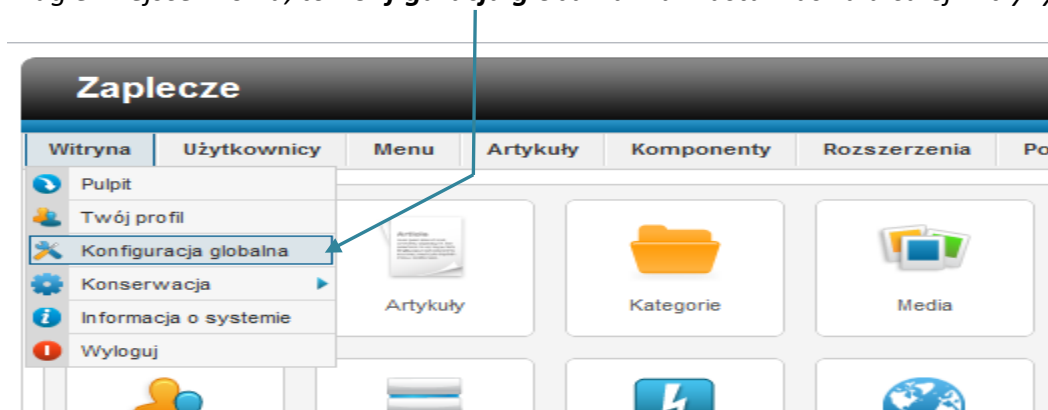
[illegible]

Zaplecze

Witryna | Użytkownicy | Menu | Artykuły | Komponenty | Rozszerzenia | Po

Pulpit
Twój profil
Konfiguracja globalna
Konserwacja
Informacja o systemie
Wyloguj

Article

Artykuły

Kategorie

Media